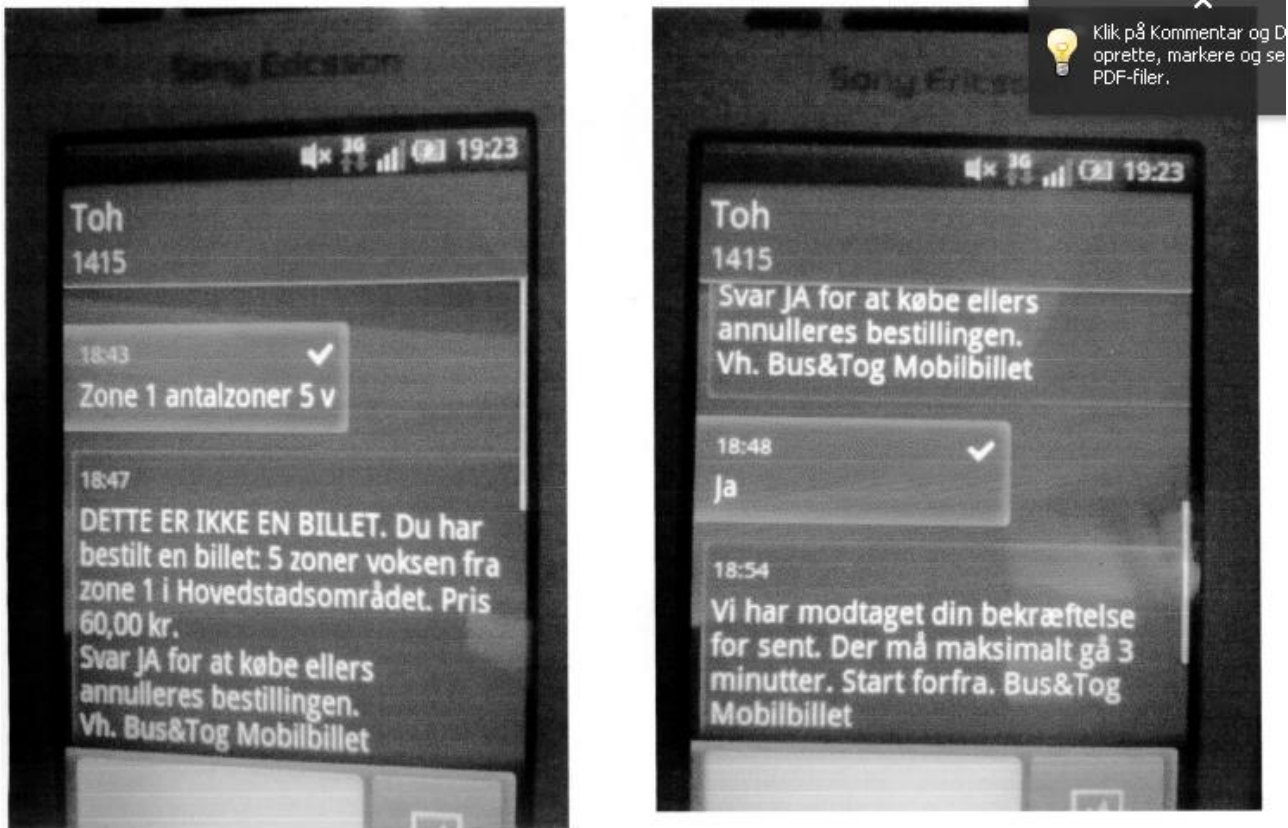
Sony Ericsson

3G 19:23

Toh
1415

18:43
Zone 1 antalzoner 5 v

18:47
DETTE ER IKKE EN BILLET. Du har bestilt en billet: 5 zoner voksen fra zone 1 i Hovedstadsområdet. Pris 60,00 kr.
Svar JA for at købe ellers annulleres bestillingen.
Vh. Bus&Tog Mobilbillet

Sony Ericsson

Klik på Kommentar og D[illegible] oprette, markere og se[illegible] PDF-filer.

3G 19:23

Toh
1415

Svar JA for at købe ellers annulleres bestillingen.
Vh. Bus&Tog Mobilbillet

18:48
Ja

18:54
Vi har modtaget din bekræftelse for sent. Der må maksimalt gå 3 minutter. Start forfra. Bus&Tog Mobilbillet